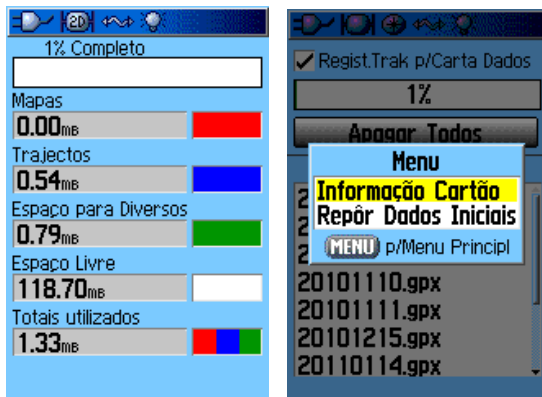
2D

1% Completo

Mapas
0.00MB

Trajectos
0.54MB

Espaço para Diversos
0.79MB

Espaço Livre
118.70MB

Totais utilizados
1.33MB

Regist.Trak p/Carta Dados

1%

Apagar Todos

Menu
Informação Cartão
Repôr Dados Iniciais
MENU p/Menu Principl

2
2
2

20101110.gpx
20101111.gpx
20101215.gpx
20110114.gpx